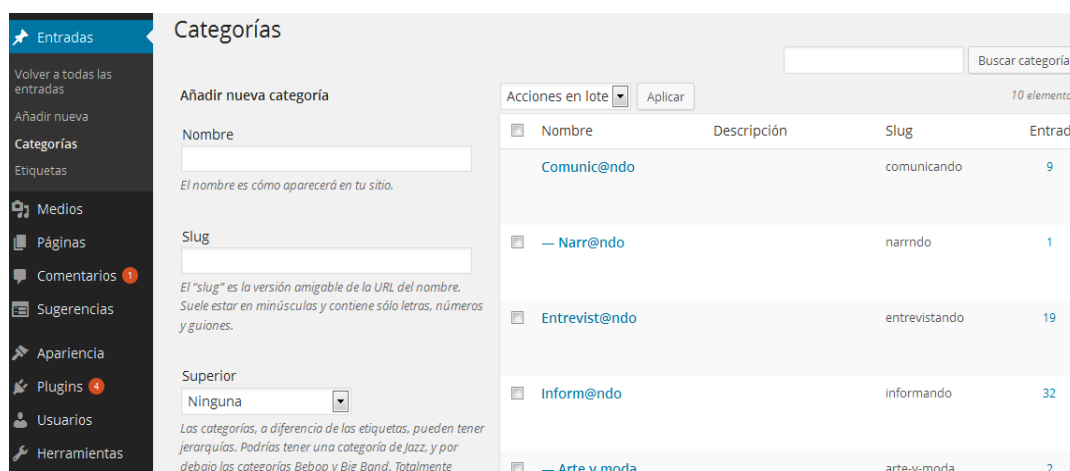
Entradas

Volver a todas las entradas
Añadir nueva
Categorías
Etiquetas

Medios
Páginas
Comentarios 1
Sugerencias
Apariencia
Plugins 4
Usuarios
Herramientas

Categorías

Buscar categoría

Añadir nueva categoría

Nombre

El nombre es cómo aparecerá en tu sitio.

Slug

El "slug" es la versión amigable de la URL del nombre. Suele estar en minúsculas y contiene sólo letras, números y guiones.

Superior

Ninguna

Las categorías, a diferencia de las etiquetas, pueden tener jerarquías. Podrías tener una categoría de Jazz, y por debajo las categorías Bebop y Big Band. Totalmente

Acciones en lote
Aplicar

10 elemento

| Nombre | Descripción | Slug | Entrad |
|---|---|---|---|
| Comunic@ndo | | comunicando | 9 |
| — Narr@ndo | | narrndo | 1 |
| Entrevist@ndo | | entrevistando | 19 |
| Inform@ndo | | informando | 32 |
| — Arte y moda | | arte-y-moda | 2 |